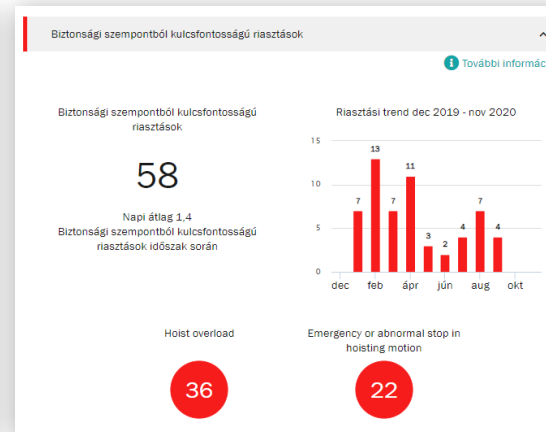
Biztonsági szempontból kulcsfontosságú riasztások

További informác

Biztonsági szempontból kulcsfontosságú riasztások

58

Napi átlag 1,4
Biztonsági szempontból kulcsfontosságú riasztások időszak során

Riasztási trend dec 2019 - nov 2020

15
10
5
0

7
13
7
11
3
2
4
7
4

dec
feb
ápr
jún
aug
okt

Hoist overload

36

Emergency or abnormal stop in hoisting motion

22